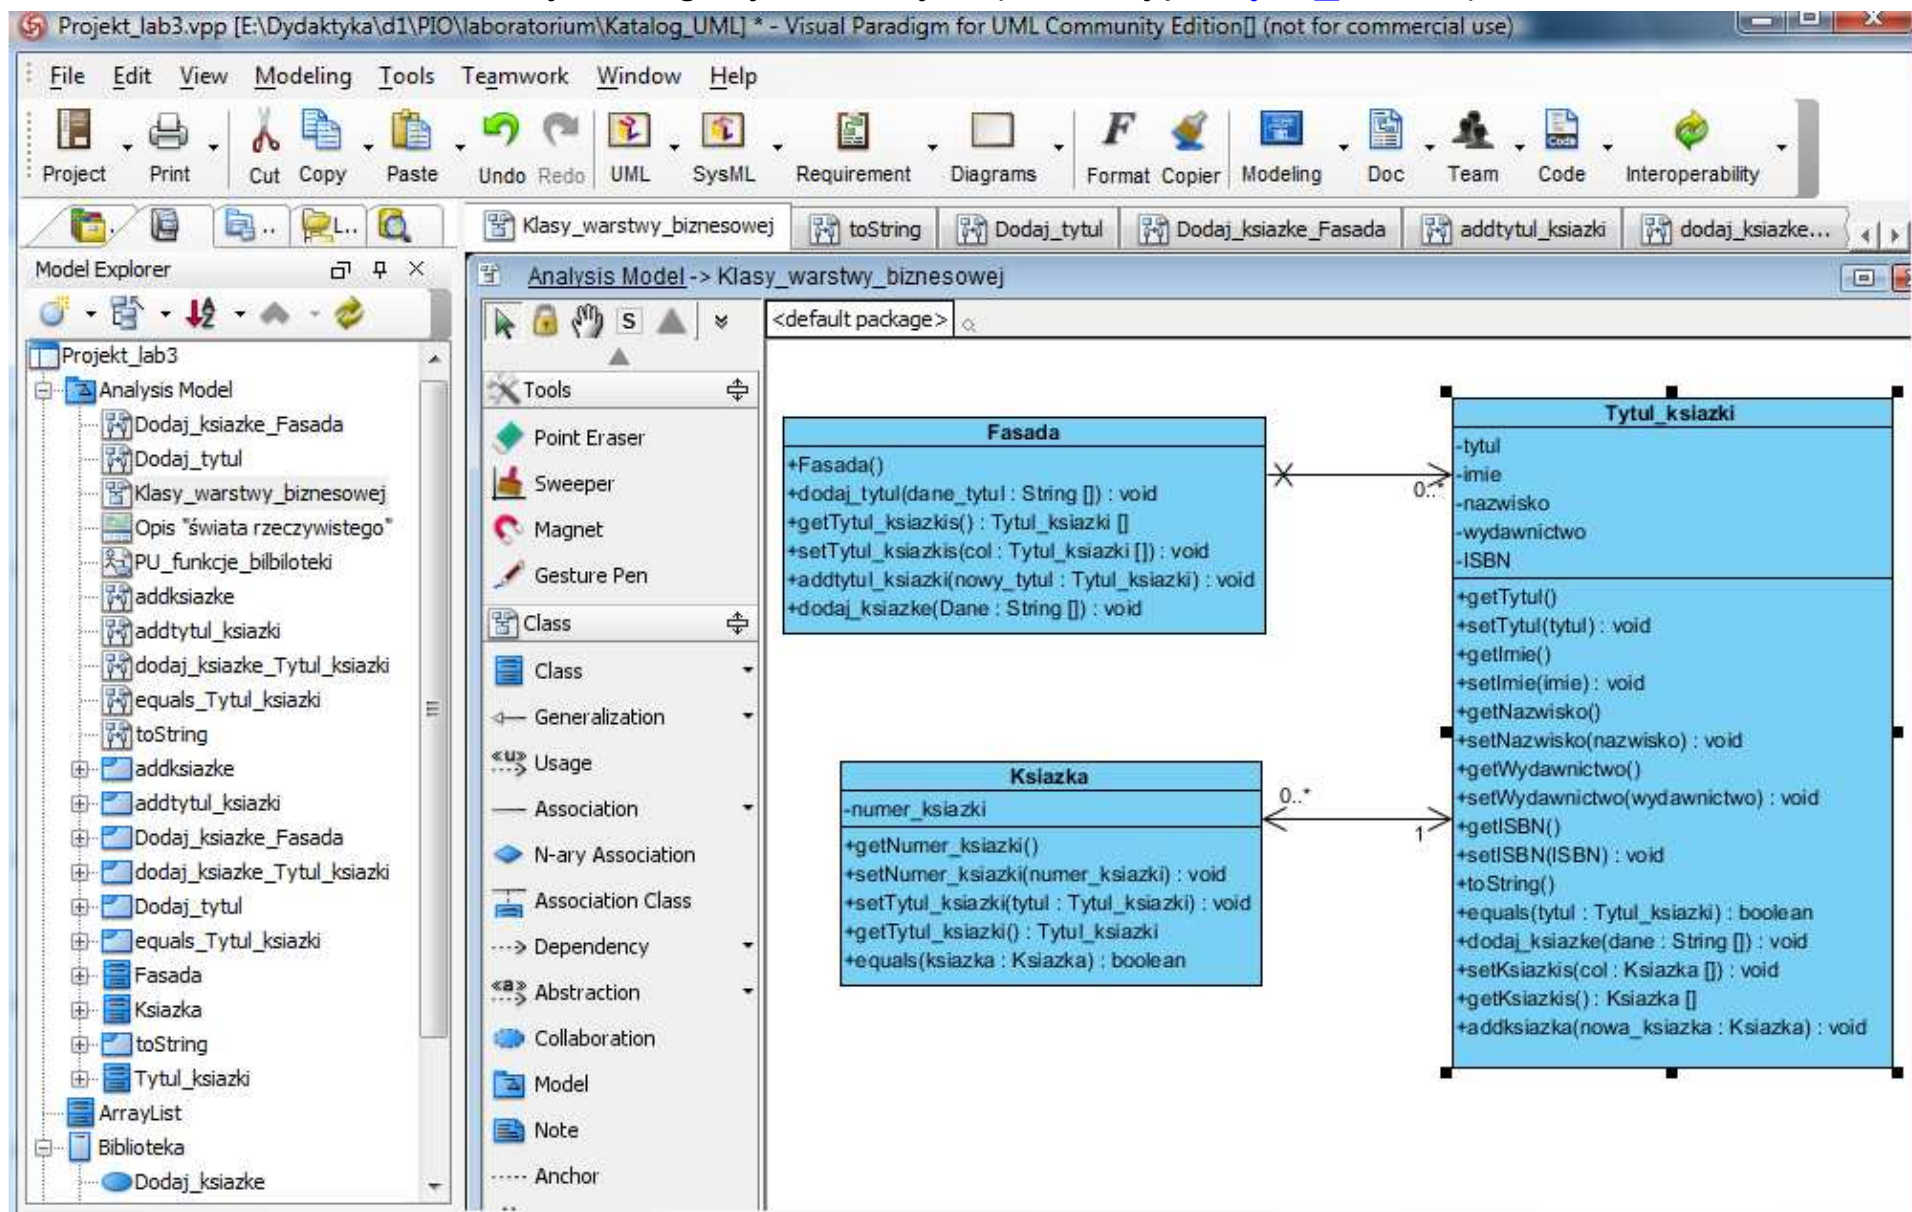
Projekt_lab3.vpp [E:\Dydaktyka\d1\PIO\laboratorium\Katalog_UML] * - Visual Paradigm for UML Community Edition[] (not for commercial use)

File Edit View Modeling Tools Teamwork Window Help

Project Print Cut Copy Paste Undo Redo UML SysML Requirement Diagrams Format Copier Modeling Doc Team Code Interoperability

Klasy_warstwy_biznesowej toString Dodaj_tytul Dodaj_ksiazke_Fasada addtytul_ksiazki dodaj_ksiazke...

Model Explorer

Projekt_lab3
Analysis Model
Dodaj_ksiazke_Fasada
Dodaj_tytul
Klasy_warstwy_biznesowej
Opis "świata rzeczywistego"
PU_funkcje_bilbiloteki
addksiazke
addtytul_ksiazki
dodaj_ksiazke_Tytul_ksiazki
equals_Tytul_ksiazki
toString
addksiazke
addtytul_ksiazki
Dodaj_ksiazke_Fasada
dodaj_ksiazke_Tytul_ksiazki
Dodaj_tytul
equals_Tytul_ksiazki
Fasada
Ksiazka
toString
Tytul_ksiazki
ArrayList
Biblioteka
Dodaj_ksiazke

Analysis Model -> Klasy_warstwy_biznesowej

<default package>

Tools
Point Eraser
Sweeper
Magnet
Gesture Pen
Class
Class
Generalization
Usage
Association
N-ary Association
Association Class
Dependency
Abstraction
Collaboration
Model
Note
Anchor

Fasada
+Fasada()
+dodaj_tytul(dane_tytul : String []) : void
+getTytul_ksiazkis() : Tytul_ksiazki []
+setTytul_ksiazkis(col : Tytul_ksiazki []) : void
+addtytul_ksiazki(nowy_tytul : Tytul_ksiazki) : void
+dodaj_ksiazke(Dane : String []) : void

0..*

Tytul_ksiazki
-tytul
-imie
-nazwisko
-wydawnictwo
-ISBN
+getTytul()
+setTytul(tytul) : void
+getImie()
+setImie(imie) : void
+getNazwisko()
+setNazwisko(nazwisko) : void
+getWydawnictwo()
+setWydawnictwo(wydawnictwo) : void
+getISBN()
+setISBN(ISBN) : void
+toString()
+equals(tytul : Tytul_ksiazki) : boolean
+dodaj_ksiazke(dane : String []) : void
+setKsiazkis(col : Ksiazka []) : void
+getKsiazkis() : Ksiazka []
+addksiazka(nowa_ksiazka : Ksiazka) : void

Ksiazka
-numer_ksiazki
+getNumer_ksiazki()
+setNumer_ksiazki(numer_ksiazki) : void
+setTytul_ksiazki(tytul : Tytul_ksiazki) : void
+getTytul_ksiazki() : Tytul_ksiazki
+equals(ksiazka : Ksiazka) : boolean

0..*
1